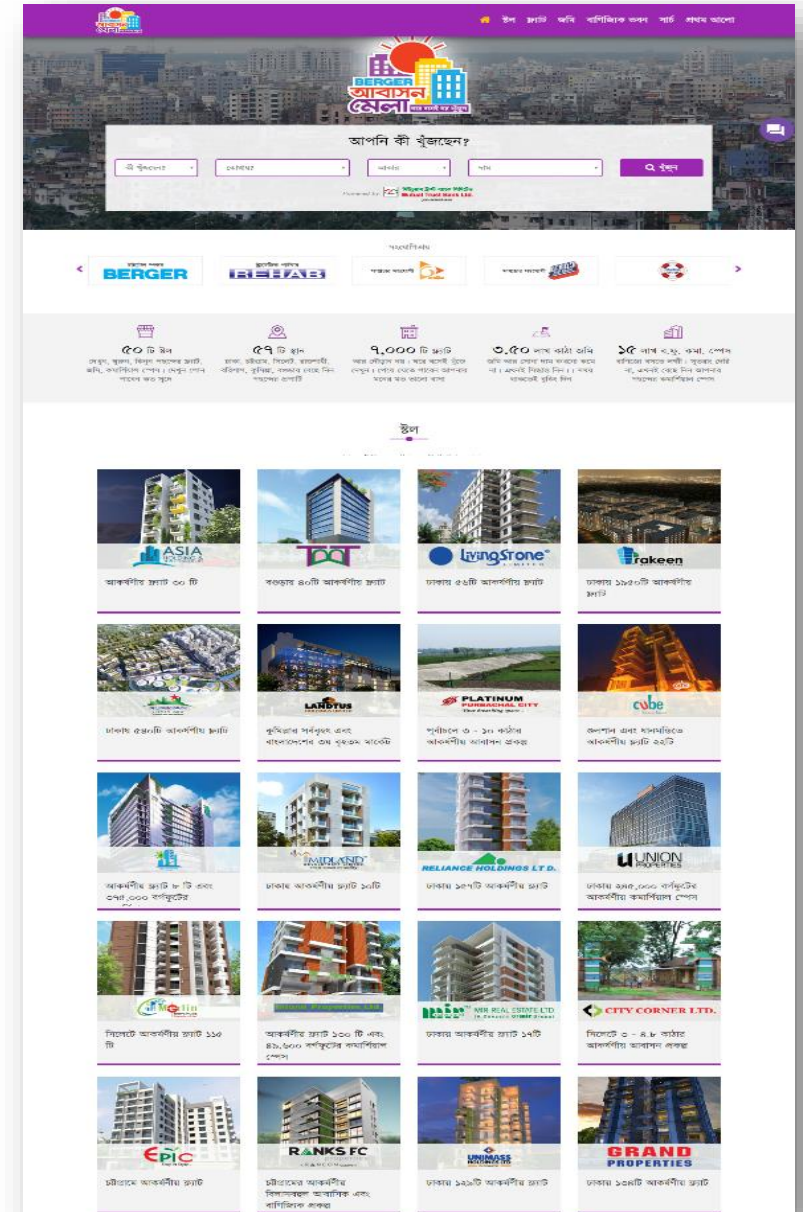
স্টল ফ্ল্যাট জমি বাণিজ্যিক ভবন সার্চ প্রথম আলো

BERGER আবাসন মেলা

আপনি কী খুঁজছেন?

কী খুঁজছেন | লোকেশন | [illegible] | দাম | খুঁজুন

Powered by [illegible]

পৃষ্ঠপোষক

BERGER REHAB

৫০ টি স্টল
দেখুন, বুঝুন, নিজ পছন্দের ফ্ল্যাট, জমি, কমার্শিয়াল স্পেস। দেখুন লোন পাবেন কত সুদে

৫৭ টি স্থান
ঢাকা, চট্টগ্রাম, সিলেট, রাজশাহী, বরিশাল, কুমিল্লা, যশোর থেকে বেছে নিন পছন্দের প্রপার্টি

৭,০০০ টি ফ্ল্যাট
আর স্টোরেজ নয়। ঘরে বসেই ট্রেড দেখুন। লোন থেকে শুরু করে আপনার মনের মত বাসা

৩.৫০ লক্ষ কাঠা জমি
জমি আর প্লট এখন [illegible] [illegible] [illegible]

১৫ লাখ বর্গ.ফু. কম. স্পেস
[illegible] আপনার পছন্দের কমার্শিয়াল স্পেস

স্টল

ASIA
আকর্ষণীয় ফ্ল্যাট ৩০ টি

বগুড়ায় ৪০টি আকর্ষণীয় ফ্ল্যাট

LivingStone
ঢাকায় ৫৬টি আকর্ষণীয় ফ্ল্যাট

rakeen
ঢাকায় ১৮৫০টি আকর্ষণীয় ফ্ল্যাট

ঢাকায় ৫৪০টি আকর্ষণীয় ফ্ল্যাট

LANDTUS
কুমিল্লার সর্ববৃহৎ এবং বাংলাদেশের ৩য় বৃহত্তম মার্কেট

PLATINUM PURBACHAL CITY
পূর্বাচলে ৩ - ১০ কাঠার আকর্ষণীয় আবাসন প্রকল্প

cube
গুলশান এবং ধানমন্ডিতে আকর্ষণীয় ফ্ল্যাট ২২টি

আকর্ষণীয় ফ্ল্যাট ৮ টি এবং ৩৭৫,০০০ বর্গফুটের

MIDLAND
ঢাকায় আকর্ষণীয় ফ্ল্যাট ১০টি

RELIANCE HOLDINGS LTD.
ঢাকায় ১৫৭টি আকর্ষণীয় ফ্ল্যাট

UNION PROPERTIES
ঢাকায় ২৯৫,০০০ বর্গফুটের আকর্ষণীয় কমার্শিয়াল স্পেস

Motin
সিলেটে আকর্ষণীয় ফ্ল্যাট ১১৩ টি

আকর্ষণীয় ফ্ল্যাট ১৩০ টি এবং ৪১,৬০০ বর্গফুটের কমার্শিয়াল স্পেস

NRR REAL ESTATE LTD
ঢাকায় আকর্ষণীয় ফ্ল্যাট ১৭টি

CITY CORNER LTD.
সিলেটে ৩ - ৪.৮ কাঠার আকর্ষণীয় আবাসন প্রকল্প

EPIC
চট্টগ্রামে আকর্ষণীয় ফ্ল্যাট

RANKS FC
চট্টগ্রামের আকর্ষণীয় বিলাসবহুল আবাসিক এবং বাণিজ্যিক প্রকল্প

UNIMASS
ঢাকায় ১২১টি আকর্ষণীয় ফ্ল্যাট

GRAND PROPERTIES
ঢাকায় ১৫৪টি আকর্ষণীয় ফ্ল্যাট